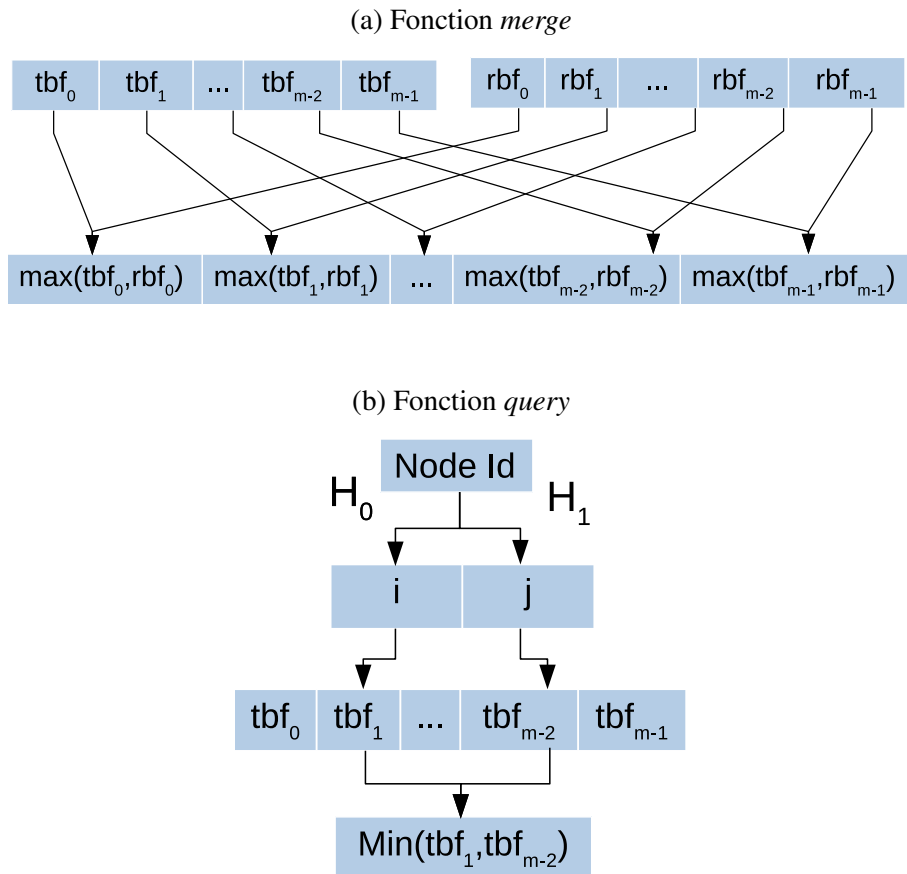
(a) Fonction *merge*

$tbf_0$ $tbf_1$ ... $tbf_{m-2}$ $tbf_{m-1}$ $rbf_0$ $rbf_1$ ... $rbf_{m-2}$ $rbf_{m-1}$

$max(tbf_0,rbf_0)$ $max(tbf_1,rbf_1)$ ... $max(tbf_{m-2},rbf_{m-2})$ $max(tbf_{m-1},rbf_{m-1})$

(b) Fonction *query*

Node Id

$H_0$ $H_1$

i j

$tbf_0$ $tbf_1$ ... $tbf_{m-2}$ $tbf_{m-1}$

$Min(tbf_1,tbf_{m-2})$